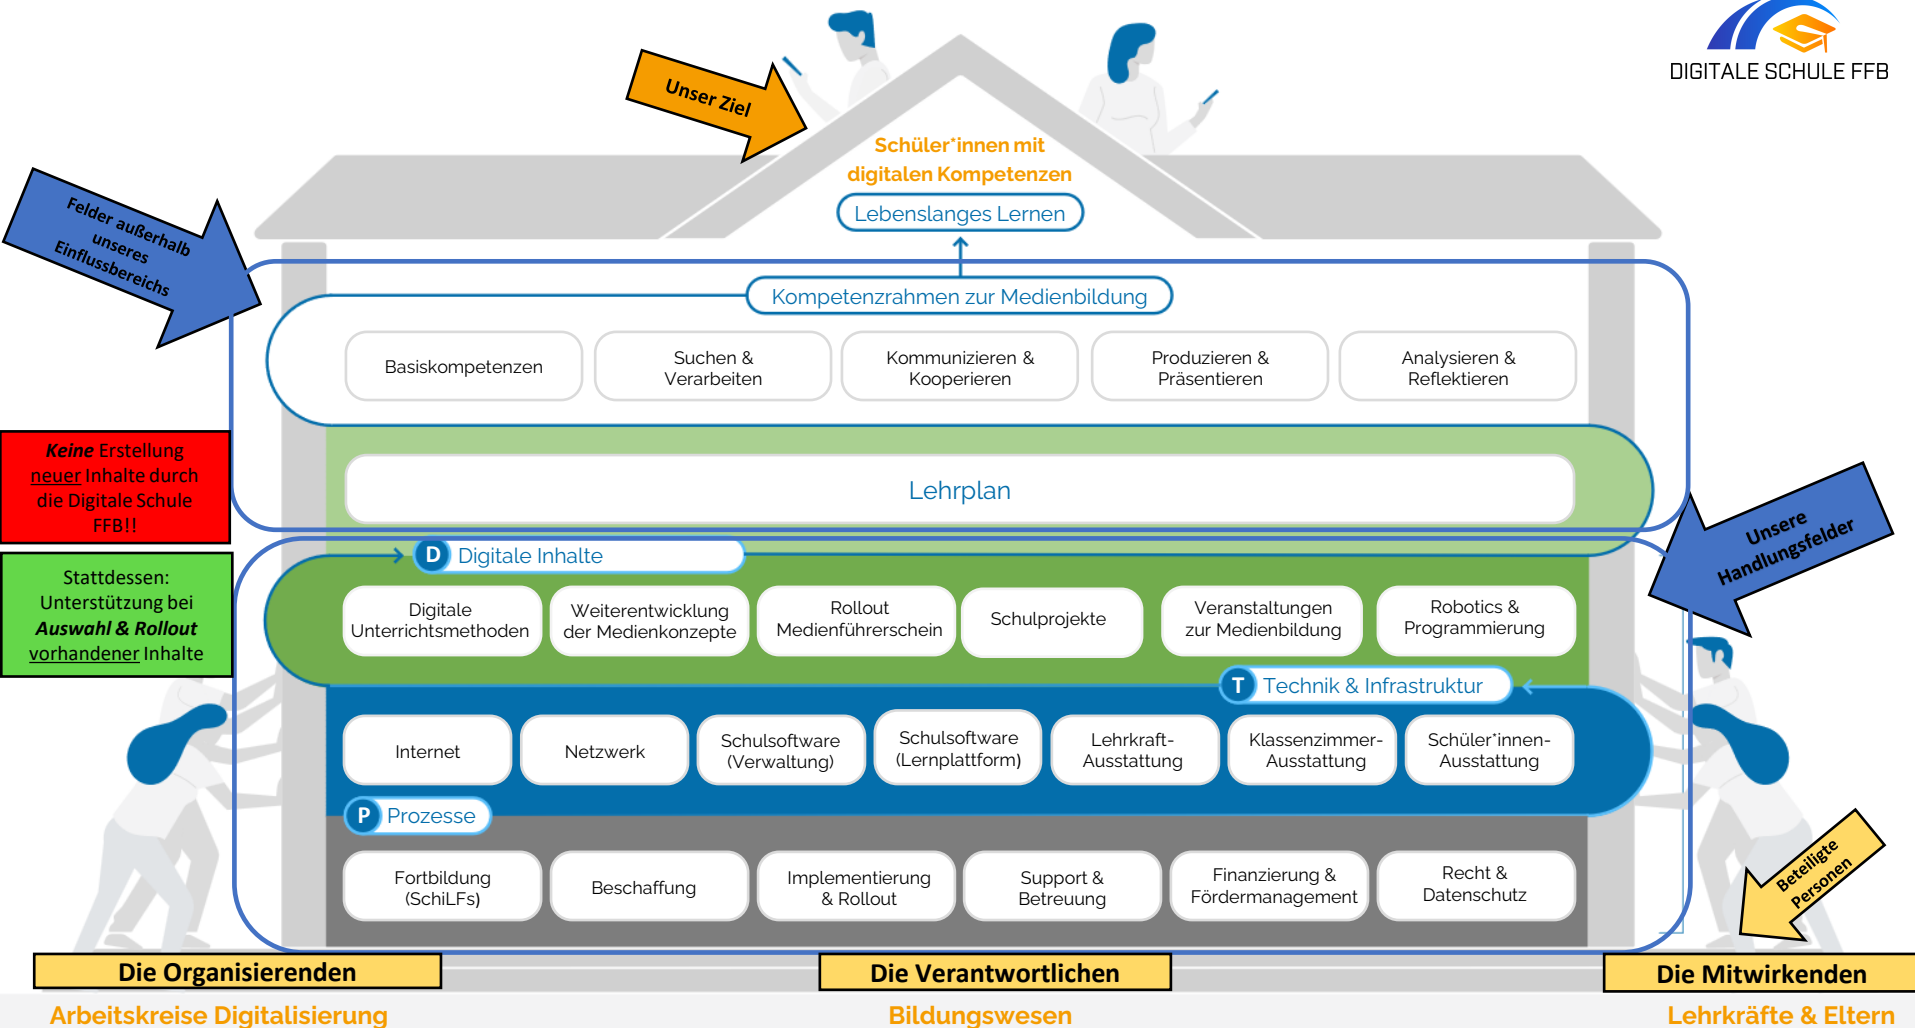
DIGITALE SCHULE FFB

Unser Ziel

Schüler*innen mit digitalen Kompetenzen

Lebenslanges Lernen

Felder außerhalb unseres Einflussbereichs

Kompetenzrahmen zur Medienbildung

Basiskompetenzen

Suchen & Verarbeiten

Kommunizieren & Kooperieren

Produzieren & Präsentieren

Analysieren & Reflektieren

Keine Erstellung neuer Inhalte durch die Digitale Schule FFB!!

Lehrplan

Stattdessen: Unterstützung bei Auswahl & Rollout vorhandener Inhalte

D Digitale Inhalte

Unsere Handlungsfelder

Digitale Unterrichtsmethoden

Weiterentwicklung der Medienkonzepte

Rollout Medienführerschein

Schulprojekte

Veranstaltungen zur Medienbildung

Robotics & Programmierung

T Technik & Infrastruktur

Internet

Netzwerk

Schulsoftware (Verwaltung)

Schulsoftware (Lernplattform)

Lehrkraft-Ausstattung

Klassenzimmer-Ausstattung

Schüler*innen-Ausstattung

P Prozesse

Fortbildung (SchiLFs)

Beschaffung

Implementierung & Rollout

Support & Betreuung

Finanzierung & Fördermanagement

Recht & Datenschutz

Beteiligte Personen

Die Organisierenden

Die Verantwortlichen

Die Mitwirkenden

Arbeitskreise Digitalisierung

Bildungswesen

Lehrkräfte & Eltern